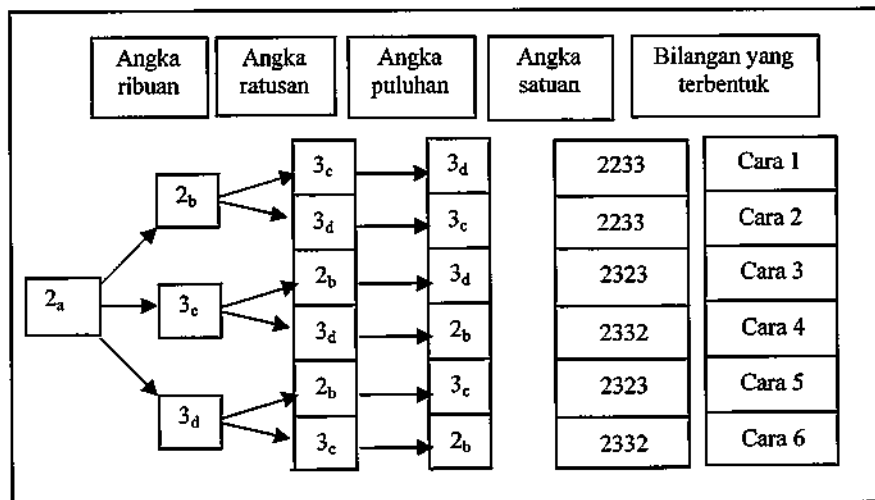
Angka ribuan

Angka ratusan

Angka puluhan

Angka satuan

Bilangan yang terbentuk

$2_a$

$2_b$

$3_c$

$3_d$

$3_c$

$3_d$

$2_b$

$3_d$

$2_b$

$3_c$

$3_d$

$3_c$

$3_d$

$2_b$

$3_c$

$2_b$

| 2233 | Cara 1 |
|---|---|
| 2233 | Cara 2 |
| 2323 | Cara 3 |
| 2332 | Cara 4 |
| 2323 | Cara 5 |
| 2332 | Cara 6 |